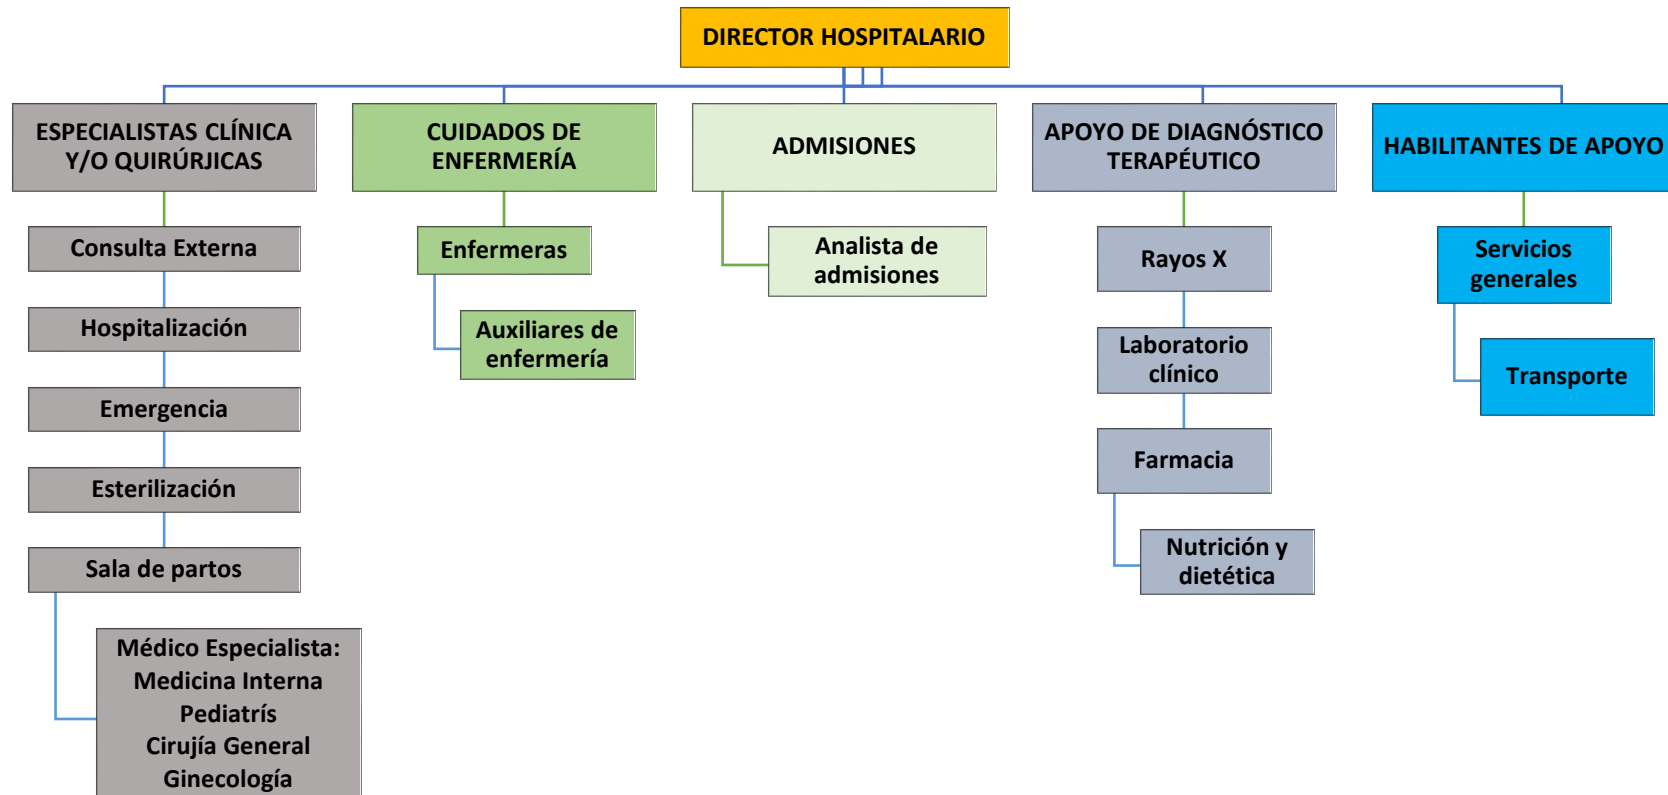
DIRECTOR HOSPITALARIO

ESPECIALISTAS CLÍNICA Y/O QUIRÚRJICAS

Consulta Externa

Hospitalización

Emergencia

Esterilización

Sala de partos

Médico Especialista:
Medicina Interna
Pediatrís
Cirujía General
Ginecología

CUIDADOS DE ENFERMERÍA

Enfermeras

Auxiliares de enfermería

ADMISIONES

Analista de admisiones

APOYO DE DIAGNÓSTICO TERAPÉUTICO

Rayos X

Laboratorio clínico

Farmacia

Nutrición y dietética

HABILITANTES DE APOYO

Servicios generales

Transporte